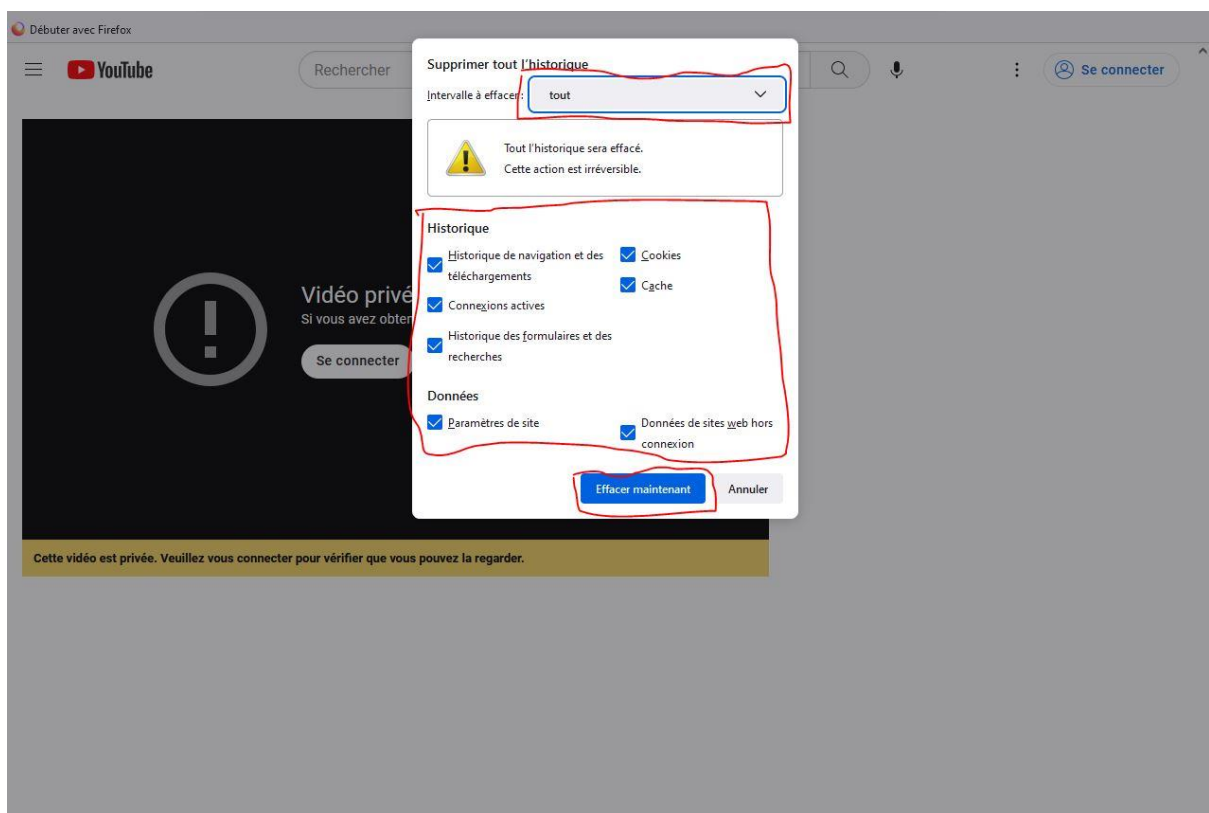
Débuter avec Firefox

YouTube

Rechercher

Se connecter

Supprimer tout l'historique

Intervalle à effacer : tout

Tout l'historique sera effacé.
Cette action est irréversible.

Historique

Historique de navigation et des téléchargements

Cookies

Cache

Connexions actives

Historique des formulaires et des recherches

Données

Paramètres de site

Données de sites web hors connexion

Effacer maintenant

Annuler

Vidéo privé

Si vous avez obten

Se connecter

Cette vidéo est privée. Veuillez vous connecter pour vérifier que vous pouvez la regarder.